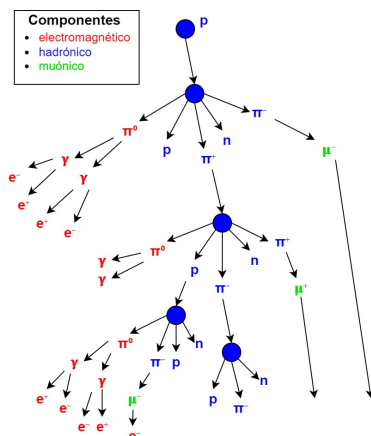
Componentes
- electromagnético
- hadrónico
- muónico

p

$\pi^0$ p $\pi^+$ n $\pi^-$ $\mu^-$

$e^-$ $\gamma$ $\gamma$ $e^+$ $e^+$ $e^-$

$\gamma$ $\pi^0$ $\gamma$ p $\pi^-$ n $\pi^+$ $\mu^+$

$\pi^0$ $\gamma$ $\gamma$ $\pi^-$ p n

$e^+$ $e^-$ $e^-$ $e^+$ $\mu^-$ $e^-$

p $\pi^-$ n